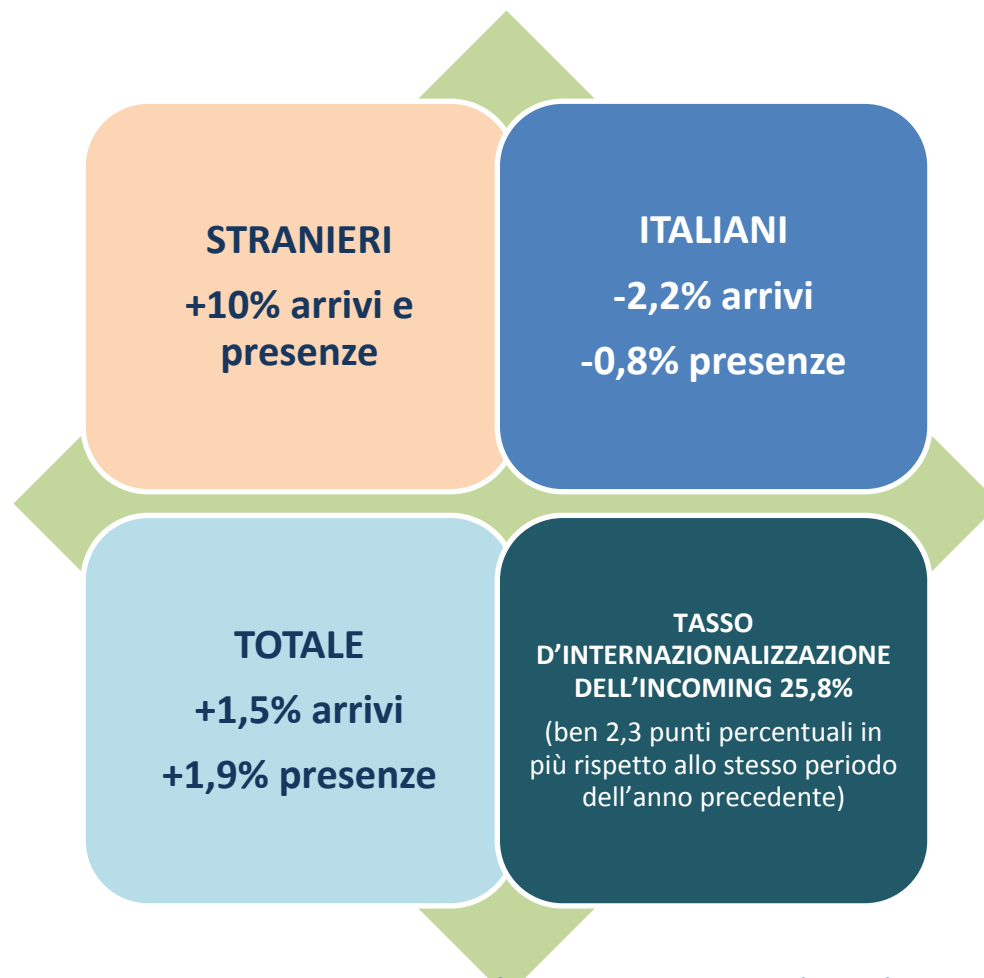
STRANIERI

+10% arrivi e presenze

ITALIANI

-2,2% arrivi

-0,8% presenze

TOTALE

+1,5% arrivi

+1,9% presenze

TASSO D’INTERNAZIONALIZZAZIONE DELL’INCOMING 25,8%

(ben 2,3 punti percentuali in più rispetto allo stesso periodo dell’anno precedente)